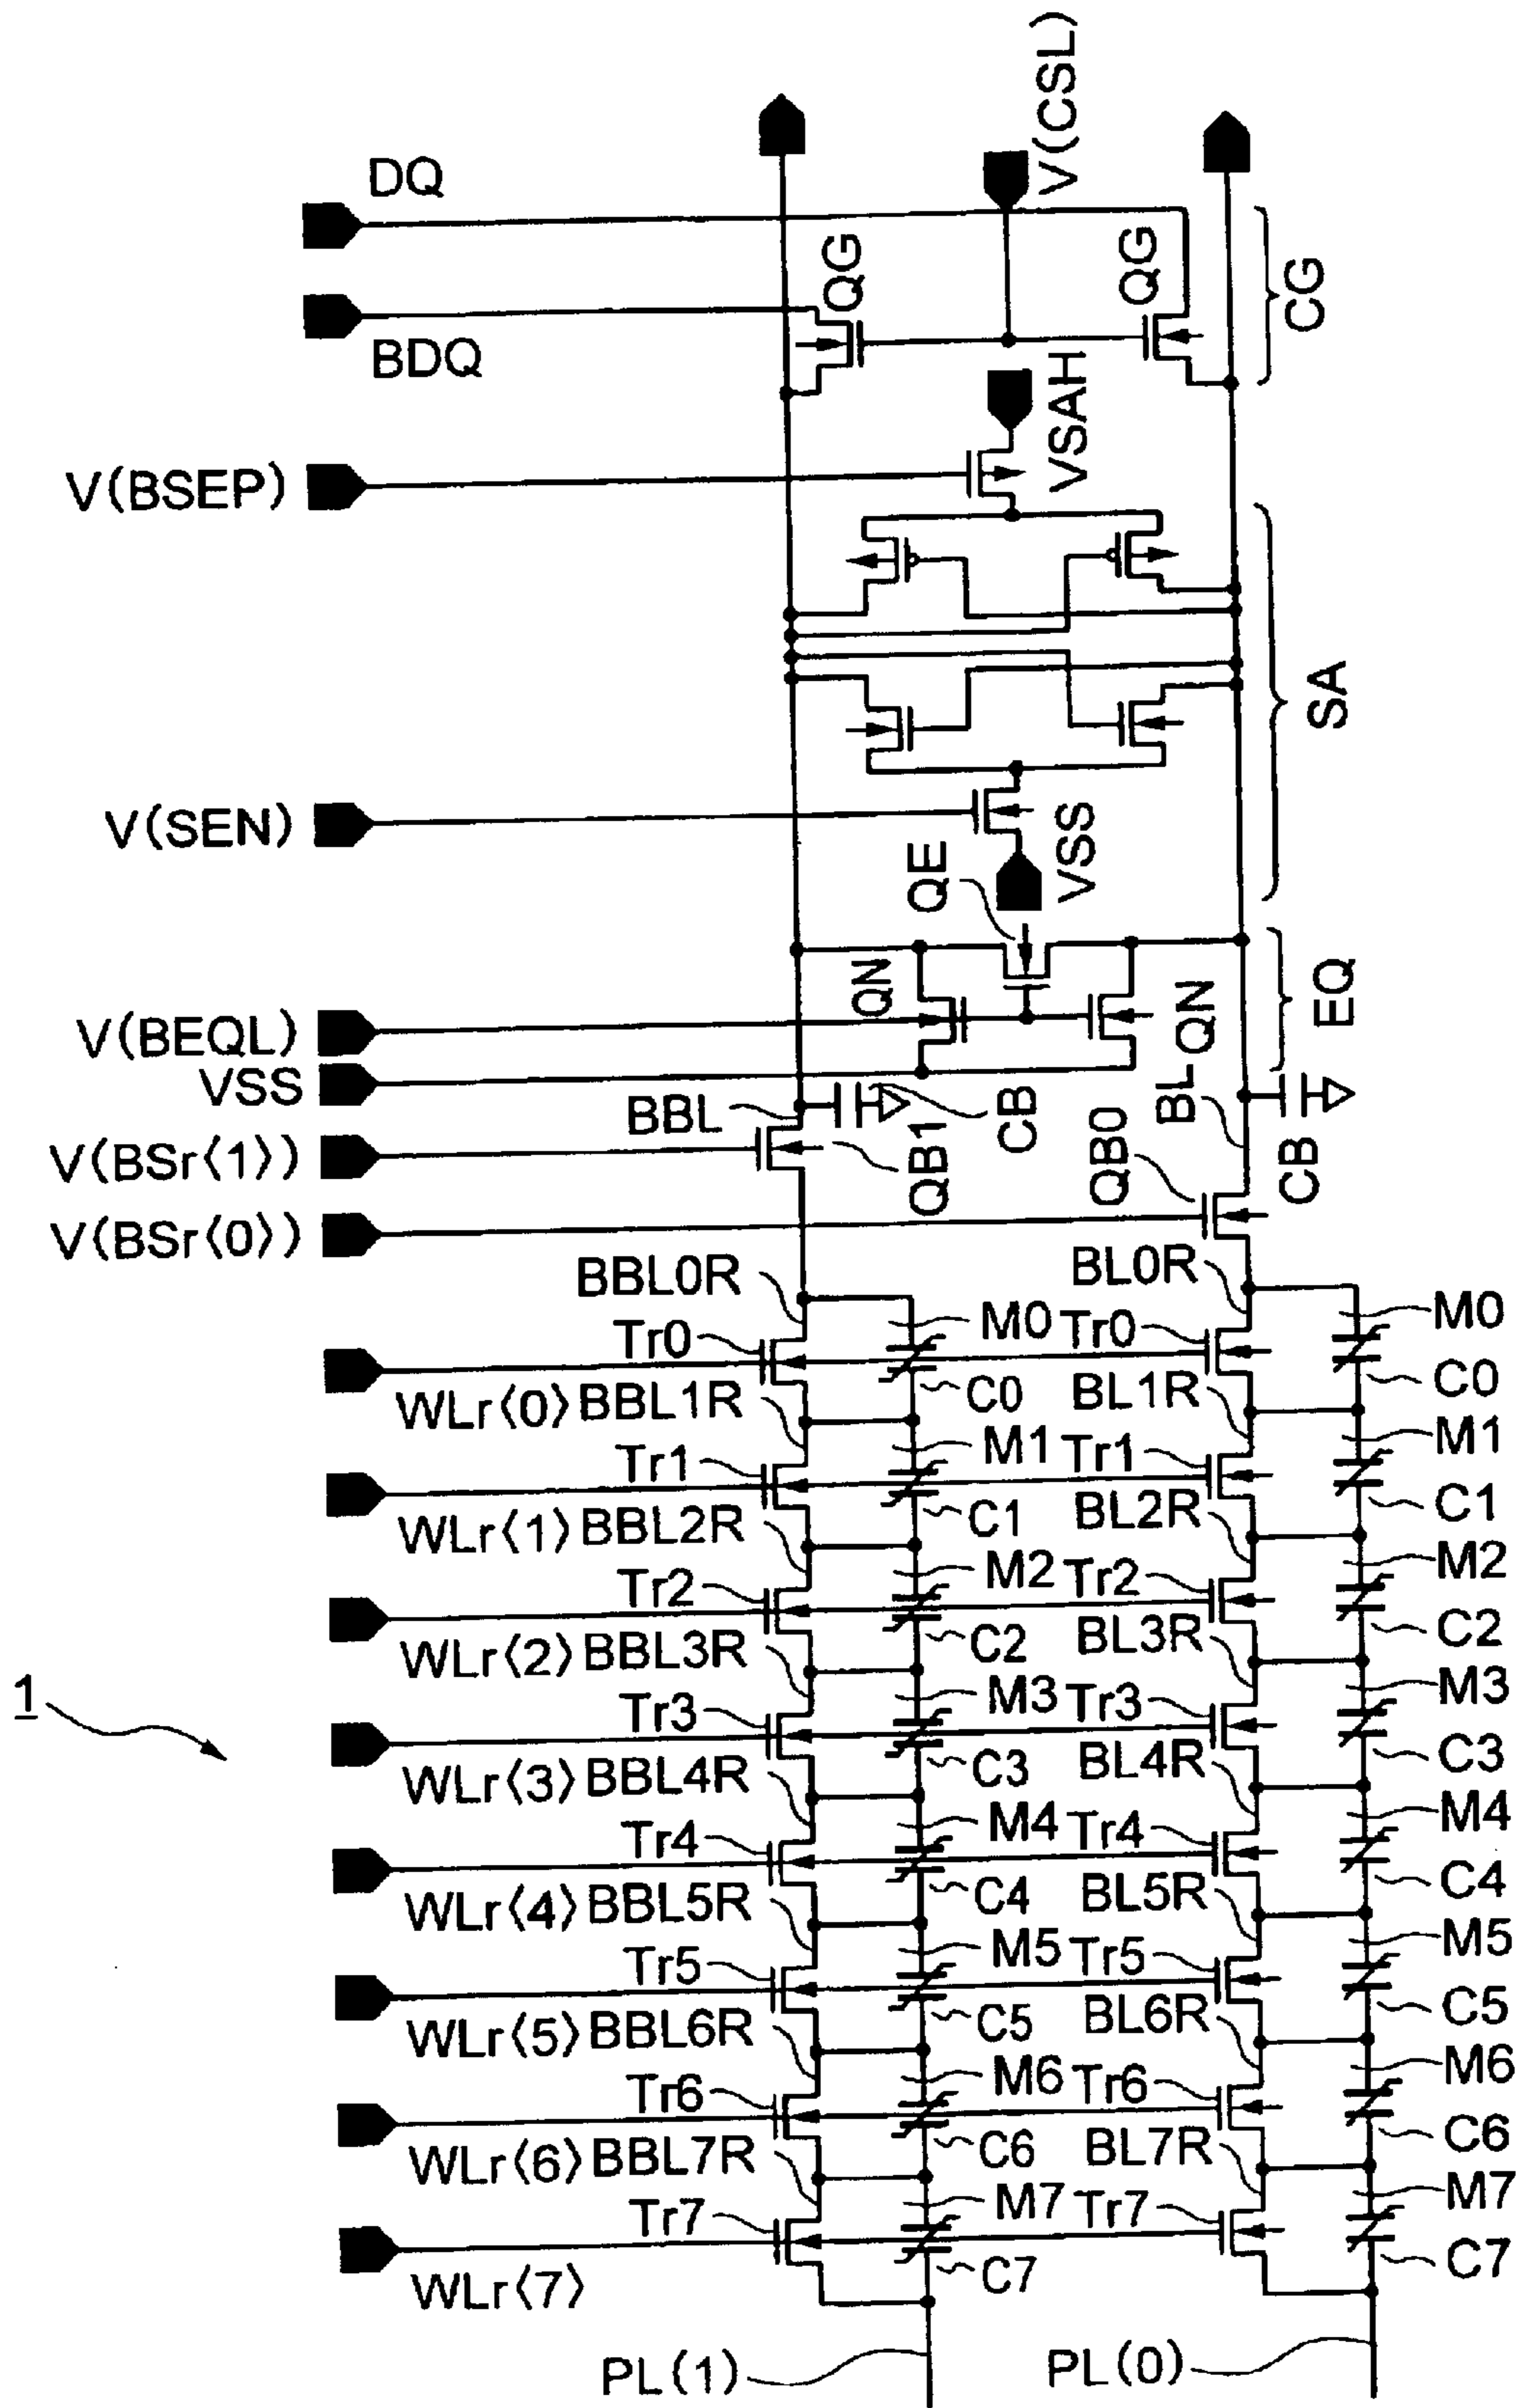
V(CSL)
DQ
QG
QG
CG
BDQ
VSAH
V(BSEP)
SA
V(SEN)
VSS
QE
VSS
QN
EQ
V(BEQL)
QN
VSS
BL
BBL
CB
V(BSr⟨1⟩)
QB1
QB0
CB
CB
V(BSr⟨0⟩)
BBL0R
BL0R
Tr0
M0
Tr0
M0
WLr⟨0⟩
BBL1R
C0
BL1R
C0
Tr1
M1
Tr1
M1
WLr⟨1⟩
BBL2R
C1
BL2R
C1
Tr2
M2
Tr2
M2
WLr⟨2⟩
BBL3R
C2
BL3R
C2
1
Tr3
M3
Tr3
M3
WLr⟨3⟩
BBL4R
C3
BL4R
C3
Tr4
M4
Tr4
M4
WLr⟨4⟩
BBL5R
C4
BL5R
C4
Tr5
M5
Tr5
M5
WLr⟨5⟩
BBL6R
C5
BL6R
C5
Tr6
M6
Tr6
M6
WLr⟨6⟩
BBL7R
C6
BL7R
C6
Tr7
M7
Tr7
M7
WLr⟨7⟩
C7
C7
PL(1)
PL(0)